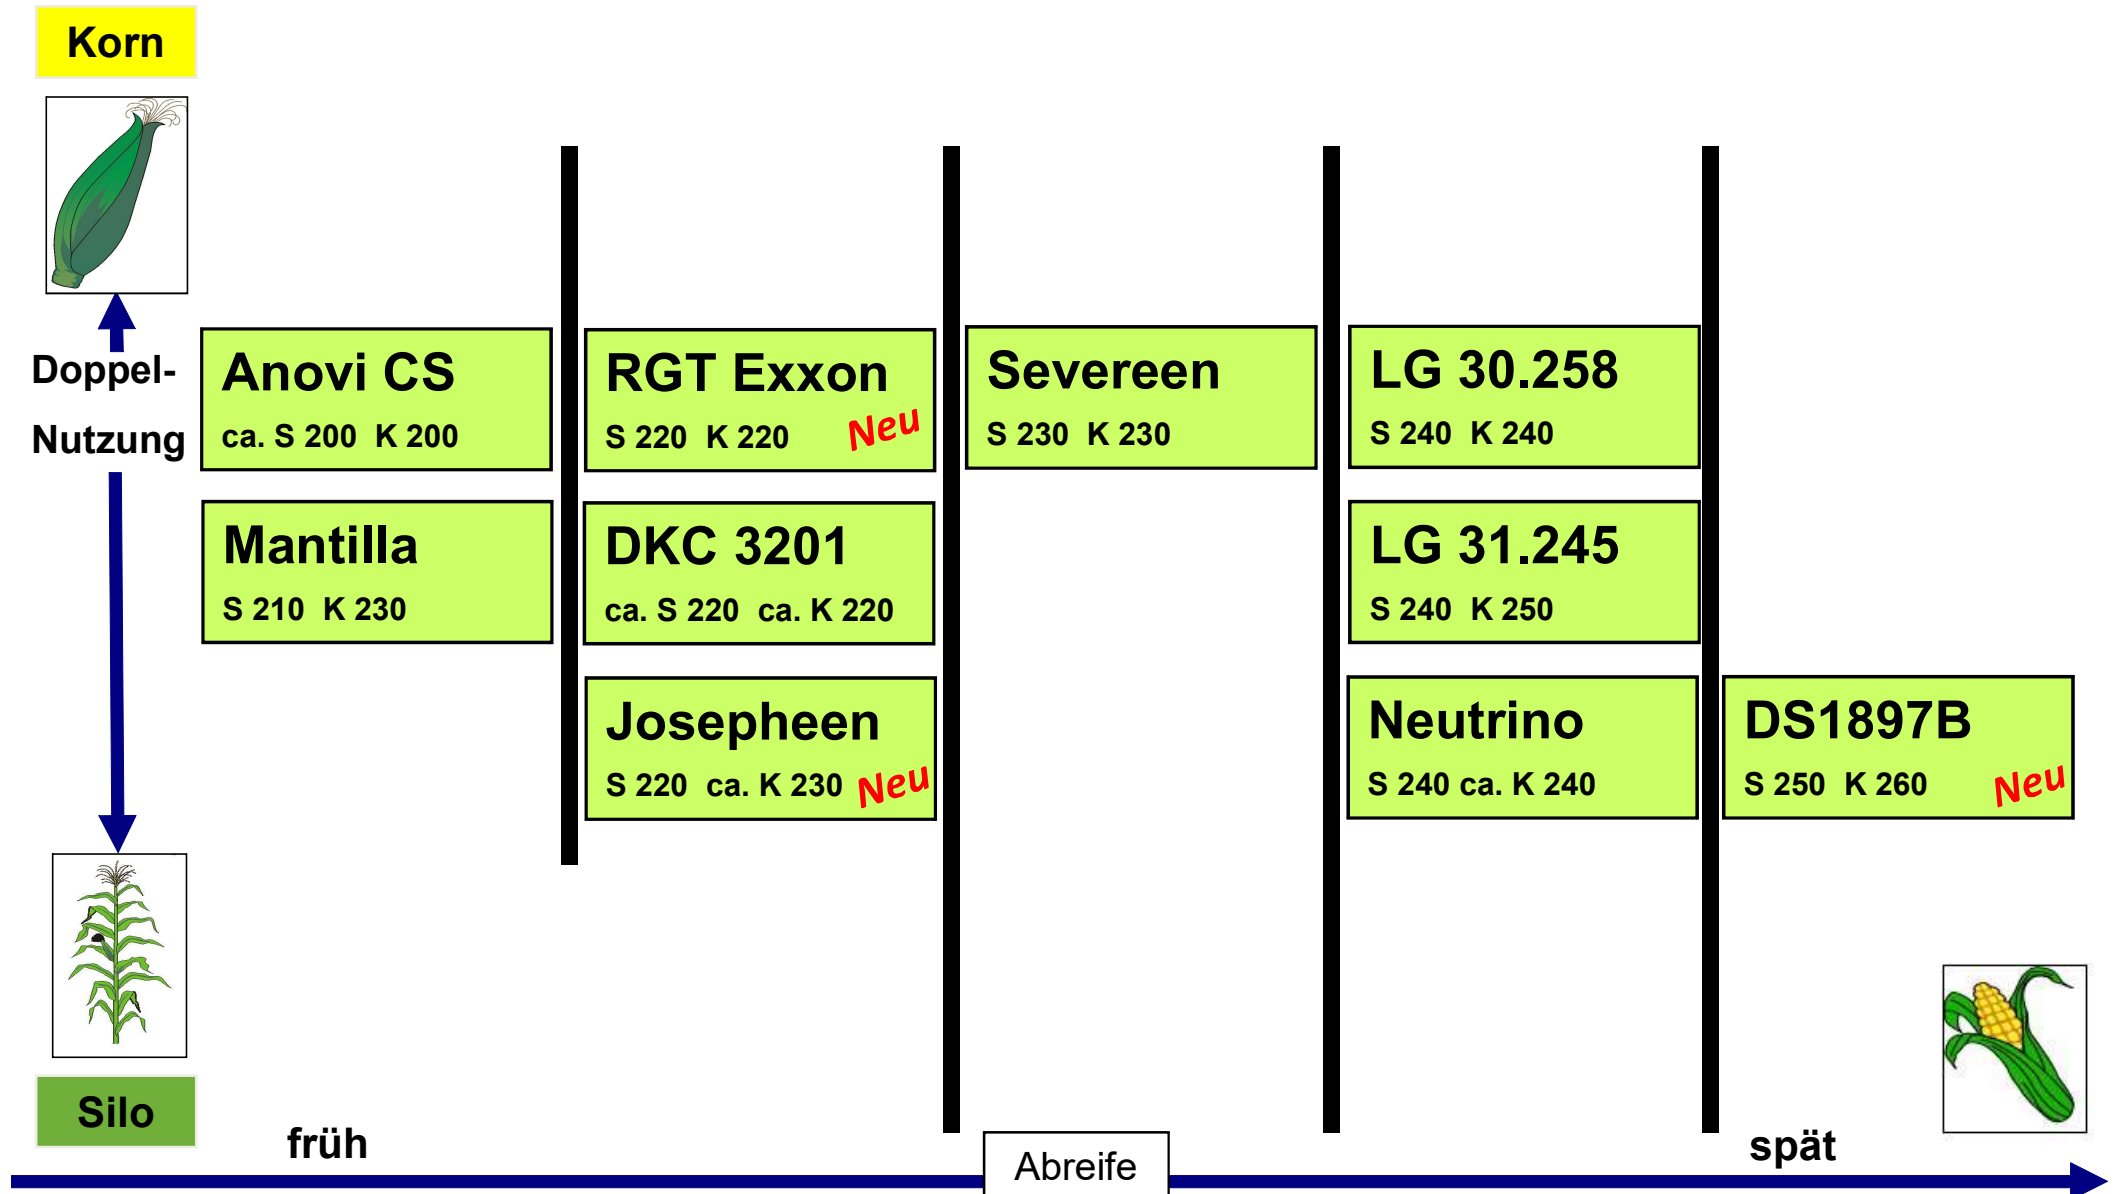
Korn

Doppel-
Nutzung

Anovi CS
ca. S 200 K 200

Mantilla
S 210 K 230

RGT Exxon
S 220 K 220 Neu

DKC 3201
ca. S 220 ca. K 220

Josepheen
S 220 ca. K 230 Neu

Severeen
S 230 K 230

LG 30.258
S 240 K 240

LG 31.245
S 240 K 250

Neutrino
S 240 ca. K 240

DS1897B
S 250 K 260 Neu

Silo

früh

Abreife

spät